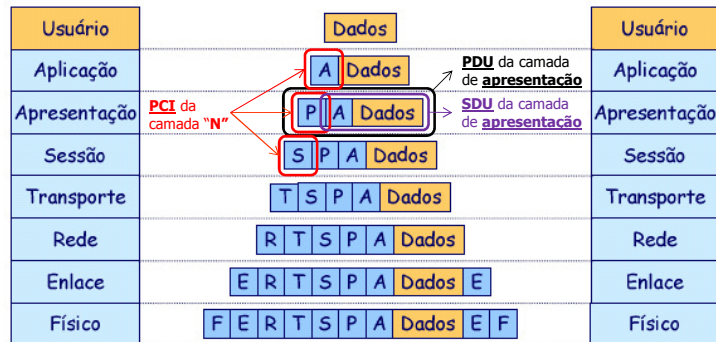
Usuário

Aplicação

Apresentação

Sessão

Transporte

Rede

Enlace

Físico

Dados

A Dados

PCI da camada "N"

P A Dados

S P A Dados

T S P A Dados

R T S P A Dados

E R T S P A Dados E

F E R T S P A Dados E F

PDU da camada de apresentação

SDU da camada de apresentação

Usuário

Aplicação

Apresentação

Sessão

Transporte

Rede

Enlace

Físico